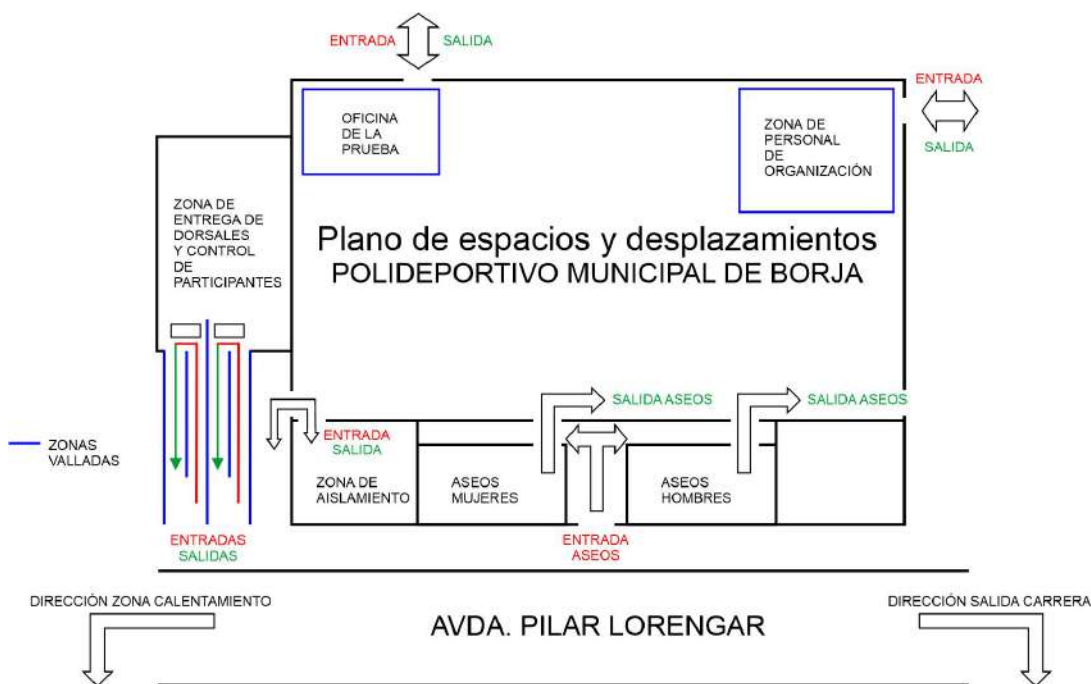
ENTRADA SALIDA

ENTRADA

SALIDA

OFICINA DE LA PRUEBA

ZONA DE PERSONAL DE ORGANIZACIÓN

ZONA DE ENTREGA DE DORSALES Y CONTROL DE PARTICIPANTES

Plano de espacios y desplazamientos
POLIDEPORTIVO MUNICIPAL DE BORJA

SALIDA ASEOS

SALIDA ASEOS

ZONAS VALLADAS

ENTRADA
SALIDA

ZONA DE AISLAMIENTO

ASEOS MUJERES

ASEOS HOMBRES

ENTRADAS
SALIDAS

ENTRADA ASEOS

DIRECCIÓN ZONA CALENTAMIENTO

DIRECCIÓN SALIDA CARRERA

AVDA. PILAR LORENGAR